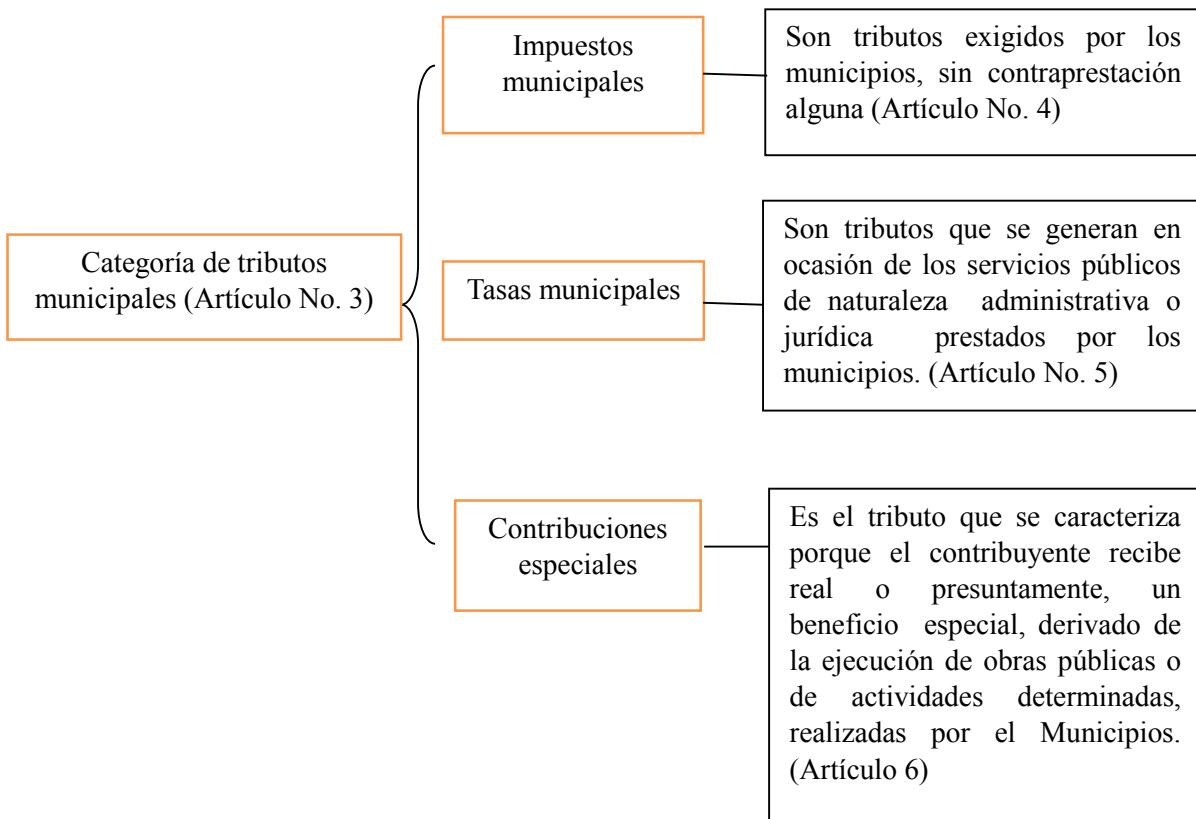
Categoría de tributos municipales (Artículo No. 3)

Impuestos municipales

Son tributos exigidos por los municipios, sin contraprestación alguna (Artículo No. 4)

Tasas municipales

Son tributos que se generan en ocasión de los servicios públicos de naturaleza administrativa o jurídica prestados por los municipios. (Artículo No. 5)

Contribuciones especiales

Es el tributo que se caracteriza porque el contribuyente recibe real o presuntamente, un beneficio especial, derivado de la ejecución de obras públicas o de actividades determinadas, realizadas por el Municipios. (Artículo 6)